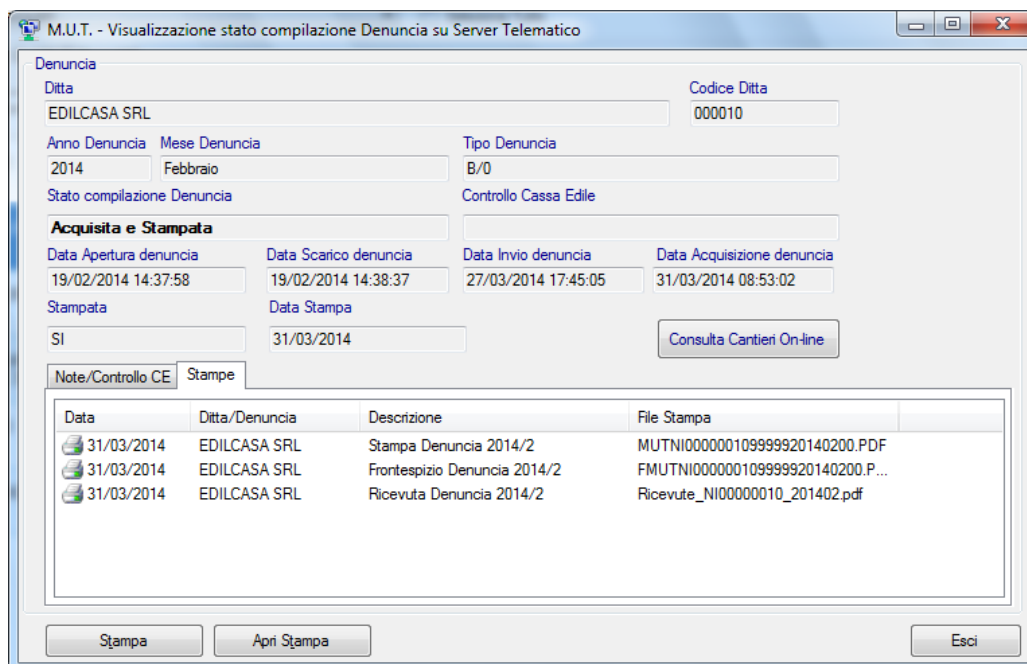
M.U.T. - Visualizzazione stato compilazione Denuncia su Server Telematico

Denuncia

Ditta
EDILCASA SRL

Codice Ditta
000010

Anno Denuncia
2014

Mese Denuncia
Febbraio

Tipo Denuncia
B/0

Stato compilazione Denuncia
Acquisita e Stampata

Controllo Cassa Edile

Data Apertura denuncia
19/02/2014 14:37:58

Data Scarico denuncia
19/02/2014 14:38:37

Data Invio denuncia
27/03/2014 17:45:05

Data Acquisizione denuncia
31/03/2014 08:53:02

Stampata
SI

Data Stampa
31/03/2014

Consulta Cantieri On-line

Note/Controllo CE | Stampe

| Data | Ditta/Denuncia | Descrizione | File Stampa |
|---|---|---|---|
| 31/03/2014 | EDILCASA SRL | Stampa Denuncia 2014/2 | MUTNI000000109999920140200.PDF |
| 31/03/2014 | EDILCASA SRL | Frontespizio Denuncia 2014/2 | FMUTNI000000109999920140200.P... |
| 31/03/2014 | EDILCASA SRL | Ricevuta Denuncia 2014/2 | Ricevute_NI00000010_201402.pdf |

Stampa
Apri Stampa
Esci